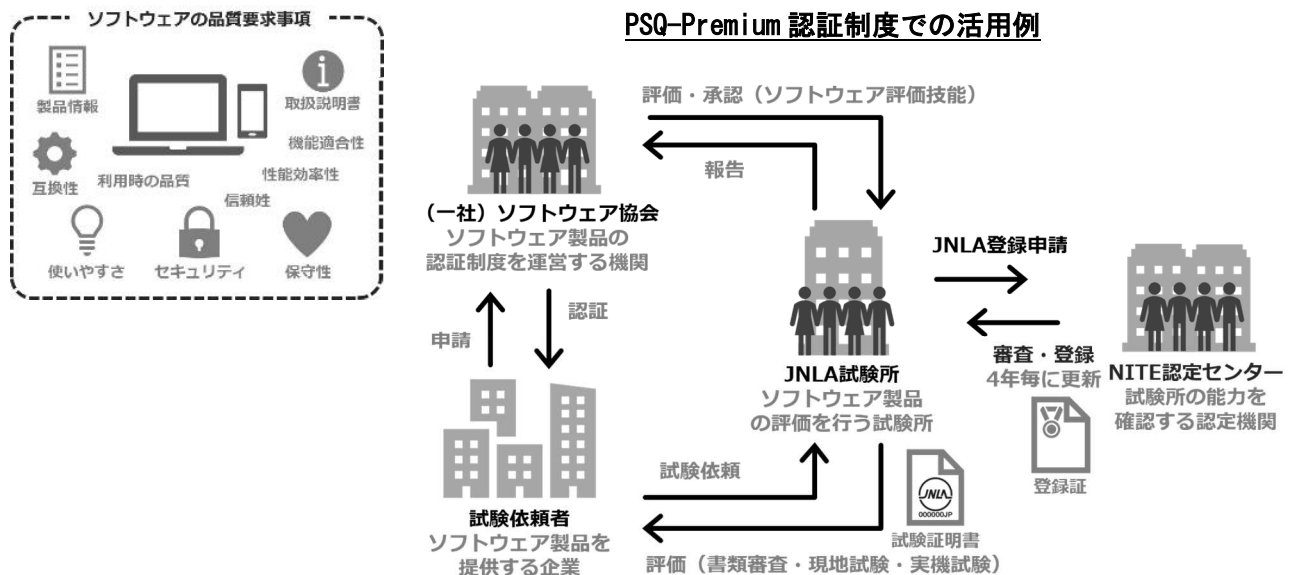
ソフトウェアの品質要求事項

製品情報
取扱説明書
機能適合性
互換性
利用時の品質
性能効率性
信頼姓
使いやすさ
セキュリティ
保守性

PSQ-Premium 認証制度での活用例

評価・承認（ソフトウェア評価技能）
報告

（一社）ソフトウェア協会
ソフトウェア製品の
認証制度を運営する機関

申請
認証

JNLA登録申請
審査・登録
4年毎に更新

JNLA試験所
ソフトウェア製品
の評価を行う試験所

NITE認定センター
試験所の能力を
確認する認定機関

登録証

試験依頼

試験依頼者
ソフトウェア製品を
提供する企業

JNLA
000000JP
試験証明書

評価（書類審査・現地試験・実機試験）